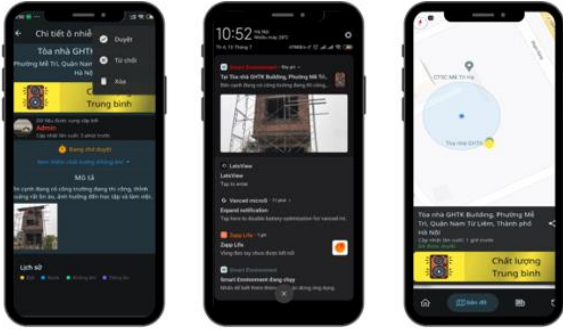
Chi tiết ô nhiễ
Duyệt
Từ chối
Xóa
Tòa nhà GHTK
Phường Mễ Trì, Quận Nam
Hà Nội
Trung bình
Admin
Đang chờ duyệt
Mô tả
Lịch sử

10:52
Smart Environment
Tại Tòa nhà GHTK Building, Phường Mễ Trì,
LetsView
Tap to enter
Vanced microG
Expand notification
Zapp Life
Smart Environment
Smart Environment đang chạy

Tòa nhà GHTK
Tòa nhà GHTK Building, Phường Mễ Trì, Quận Nam Từ Liêm, Thành phố Hà Nội
Chất lượng
Trung bình
Bản đồ